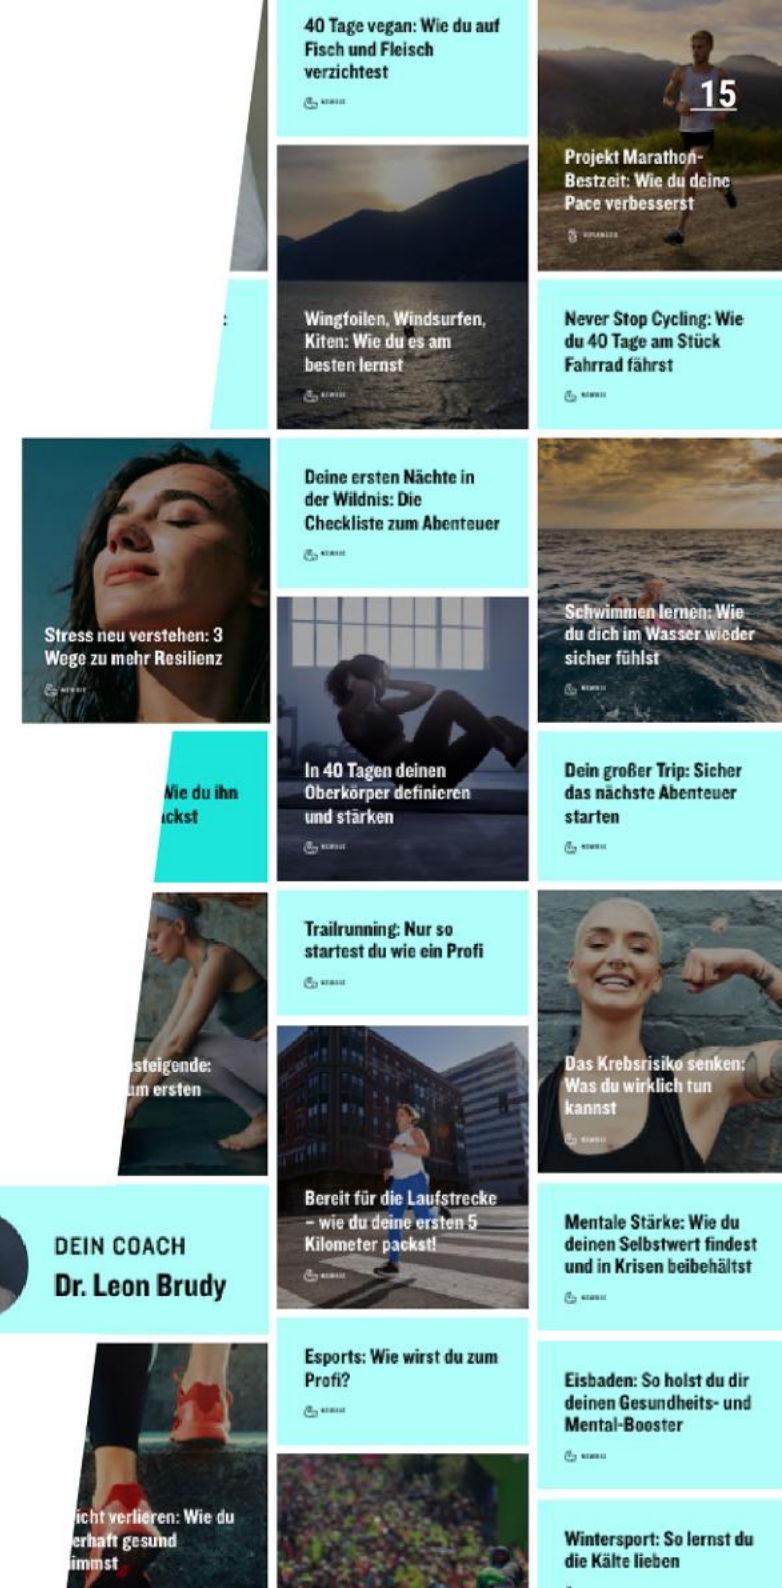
40 Tage vegan: Wie du auf Fisch und Fleisch verzichtest

15

Projekt Marathon-Bestzeit: Wie du deine Pace verbesserst

Wingfoilen, Windsurfen, Kiten: Wie du es am besten lernst

Never Stop Cycling: Wie du 40 Tage am Stück Fahrrad fährst

Deine ersten Nächte in der Wildnis: Die Checkliste zum Abenteuer

Stress neu verstehen: 3 Wege zu mehr Resilienz

Schwimmen lernen: Wie du dich im Wasser wieder sicher fühlst

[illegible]ie du ihn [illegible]ckst

In 40 Tagen deinen Oberkörper definieren und stärken

Dein großer Trip: Sicher das nächste Abenteuer starten

Trailrunning: Nur so startest du wie ein Profi

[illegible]steigende: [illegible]um ersten

Das Krebsrisiko senken: Was du wirklich tun kannst

DEIN COACH
Dr. Leon Brudy

Bereit für die Laufstrecke – wie du deine ersten 5 Kilometer packst!

Mentale Stärke: Wie du deinen Selbstwert findest und in Krisen beibehältst

Esports: Wie wirst du zum Profi?

Eisbaden: So holst du dir deinen Gesundheits- und Mental-Booster

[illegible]icht verlieren: Wie du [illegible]erhaft gesund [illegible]immst

Wintersport: So lernst du die Kälte lieben